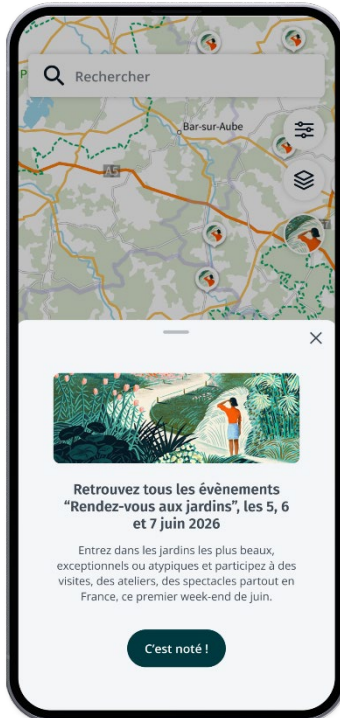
Rechercher

Bar-sur-Aube

A5

×

Retrouvez tous les évènements “Rendez-vous aux jardins”, les 5, 6 et 7 juin 2026

Entrez dans les jardins les plus beaux, exceptionnels ou atypiques et participez à des visites, des ateliers, des spectacles partout en France, ce premier week-end de juin.

C'est noté !